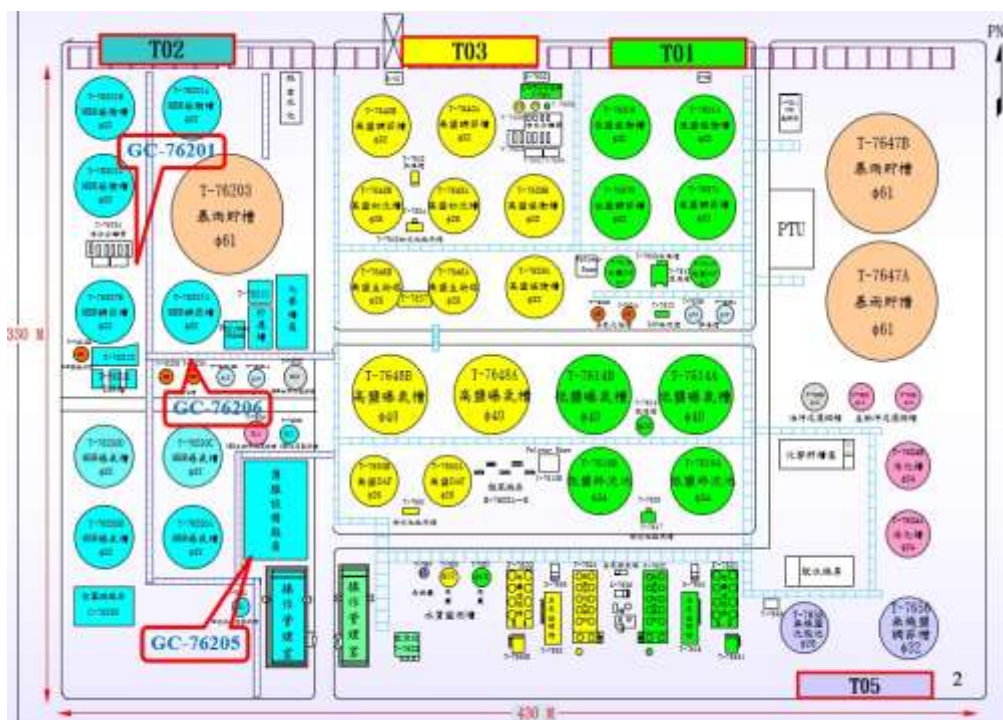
T02
T03
T01
PN
GC-76201
T-76203
暴雨貯槽
φ61
T-7647B
暴雨貯槽
φ61
PTU
T-7647A
暴雨貯槽
φ61
330 M
T-7648B
高鹽曝氣槽
φ40
T-7648A
高鹽曝氣槽
φ40
T-7614B
低鹽曝氣槽
φ40
T-7614A
低鹽曝氣槽
φ40
GC-76206
化學貯槽區
GC-76205
操作管理室
操作管理室
T-7650
φ32
T05
2
430 M